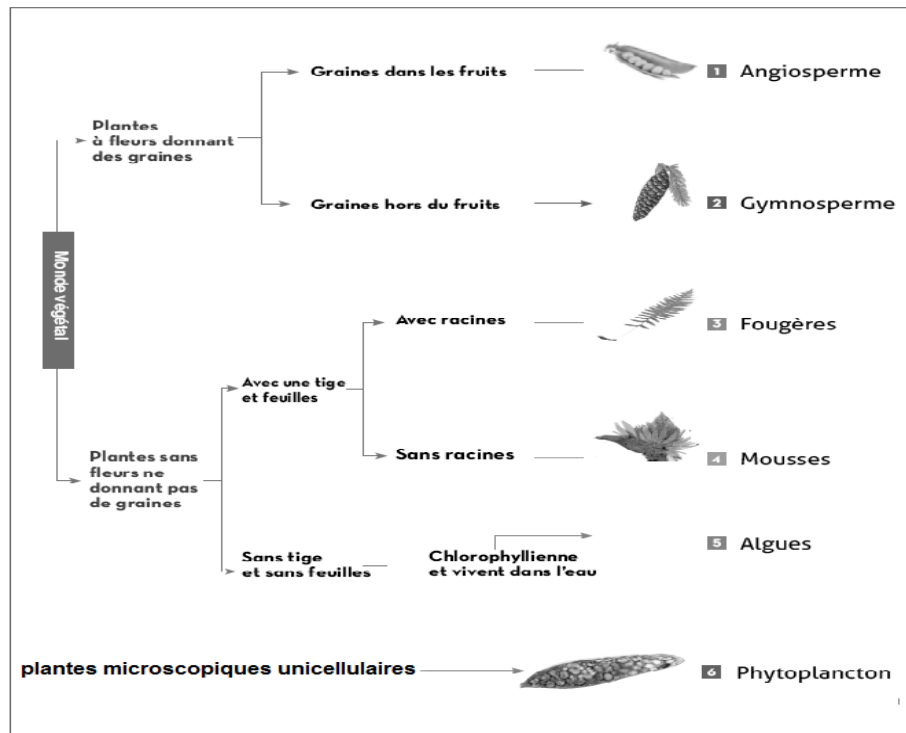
Monde végétal

Plantes à fleurs donnant des graines

Graines dans les fruits

1 Angiosperme

Graines hors du fruits

2 Gymnosperme

Plantes sans fleurs ne donnant pas de graines

Avec une tige et feuilles

Avec racines

3 Fougères

Sans racines

4 Mousses

Sans tige et sans feuilles

Chlorophyllienne et vivent dans l'eau

5 Algues

plantes microscopiques unicellulaires

6 Phytoplancton